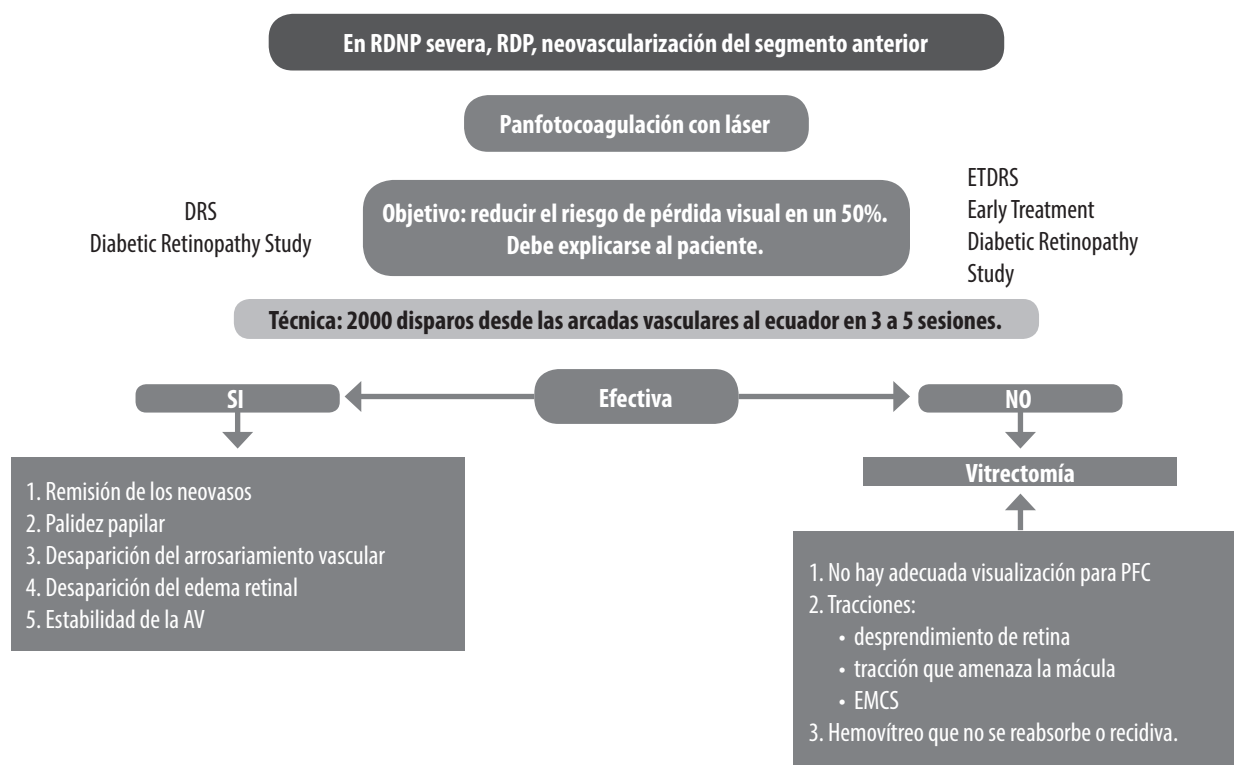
En RDNP severa, RDP, neovascularización del segmento anterior

Panfotocoagulación con láser

DRS
Diabetic Retinopathy Study

Objetivo: reducir el riesgo de pérdida visual en un 50%. Debe explicarse al paciente.

ETDRS
Early Treatment Diabetic Retinopathy Study

Técnica: 2000 disparos desde las arcadas vasculares al ecuador en 3 a 5 sesiones.

SI

Efectiva

NO

1. Remisión de los neovasos
2. Palidez papilar
3. Desaparición del arrosariamiento vascular
4. Desaparición del edema retinal
5. Estabilidad de la AV

Vitrectomía

1. No hay adecuada visualización para PFC
2. Tracciones:
• desprendimiento de retina
• tracción que amenaza la mácula
• EMCS
3. Hemovítreo que no se reabsorbe o recidiva.